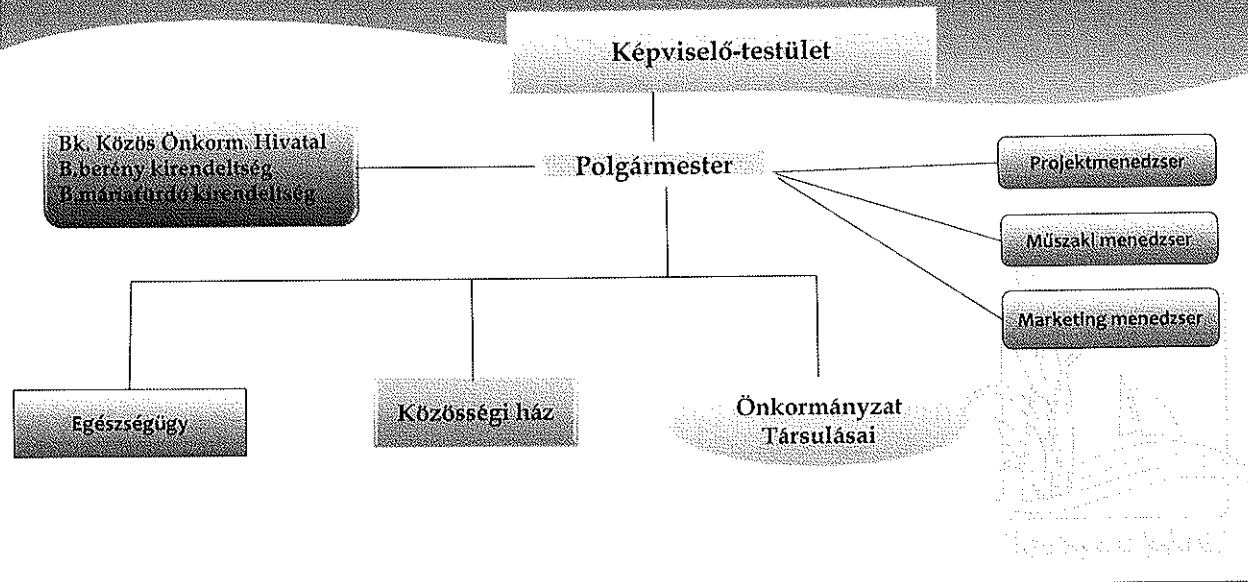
Képviselő-testület

Bk. Közös Önkorm. Hivatal
B.berény kirendeltség
B.máriafürdő kirendeltség

Polgármester

Projektmenedzser

Műszaki menedzser

Marketing menedzser

Egészségügy

Közösségi ház

Önkormányzat Társulásai

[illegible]